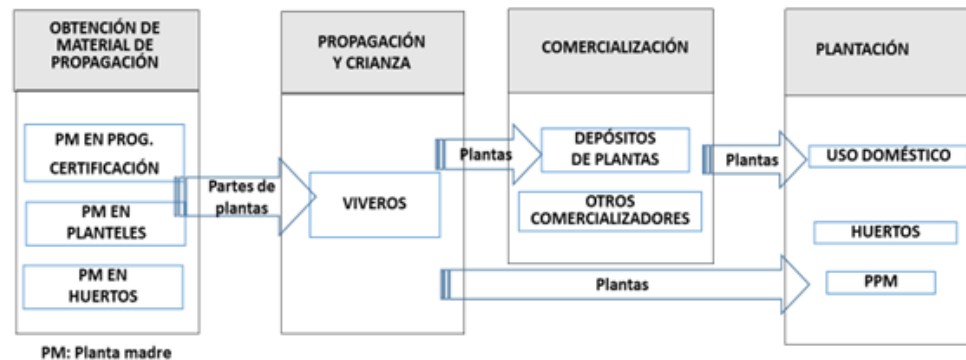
OBTENCIÓN DE MATERIAL DE PROPAGACIÓN

PM EN PROG. CERTIFICACIÓN

PM EN PLANTELES

PM EN HUERTOS

Partes de plantas

PROPAGACIÓN Y CRIANZA

VIVEROS

Plantas

COMERCIALIZACIÓN

DEPÓSITOS DE PLANTAS

OTROS COMERCIALIZADORES

Plantas

PLANTACIÓN

USO DOMÉSTICO

HUERTOS

Plantas

PPM

PM: Planta madre